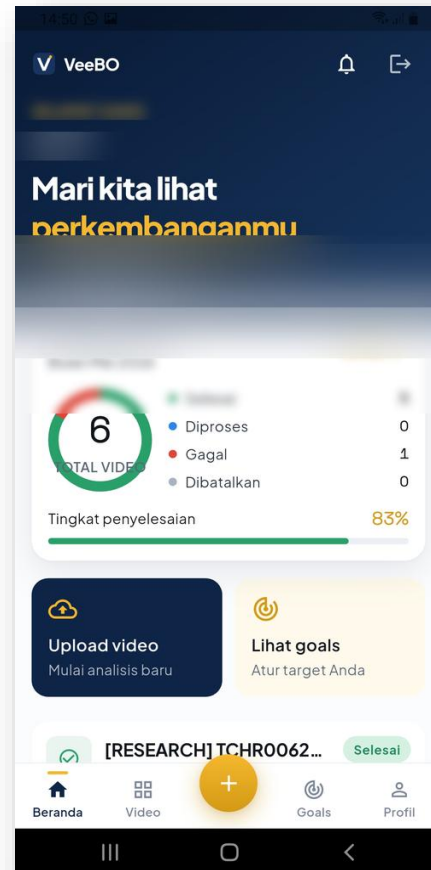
V VeeBO

Mari kita lihat perkembanganmu

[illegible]

6
TOTAL VIDEO

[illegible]
Diproses 0
Gagal 1
Dibatalkan 0

Tingkat penyelesaian 83%

Upload video
Mulai analisis baru

Lihat goals
Atur target Anda

[RESEARCH] TCHR0062...
Selesai

Beranda
Video
+
Goals
Profil